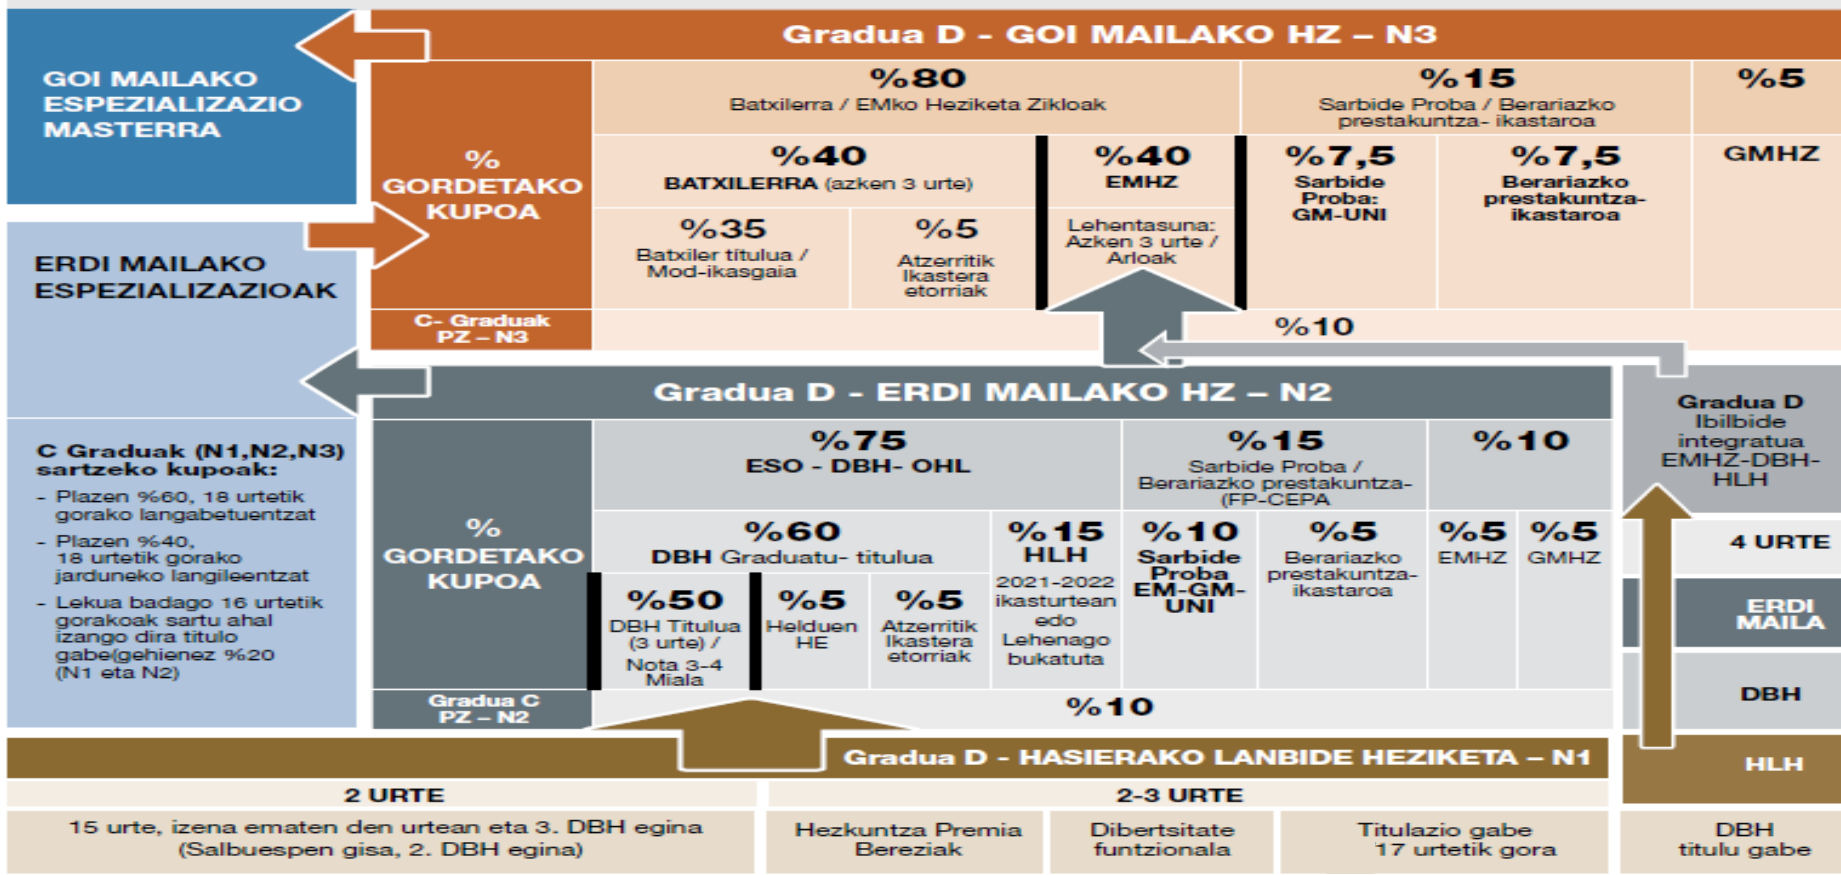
Gradua D - GOI MAILAKO HZ – N3

GOI MAILAKO ESPEZIALIZAZIO MASTERRA

% GORDETAKO KUPOA

%80
Batxilerra / EMko Heziketa Zikloak

%15
Sarbide Proba / Berariazko prestakuntza- ikastaroa

%5
GMHZ

%40
BATXILERRA (azken 3 urte)

%35
Batxiler titulua / Mod-ikasgaia

%5
Atzerritik Ikastera etorriak

%40
EMHZ
Lehentasuna: Azken 3 urte / Arloak

%7,5
Sarbide Proba: GM-UNI

%7,5
Berariazko prestakuntza- ikastaroa

C- Graduak PZ – N3

%10

ERDI MAILAKO ESPEZIALIZAZIOAK

Gradua D - ERDI MAILAKO HZ – N2

C Graduak (N1,N2,N3) sartzeko kupoak:
- Plazen %60, 18 urtetik gorako langabetuentzat
- Plazen %40, 18 urtetik gorako jarduneko langileentzat
- Lekua badago 16 urtetik gorakoak sartu ahal izango dira titulo gabe(gehienez %20 (N1 eta N2)

% GORDETAKO KUPOA

%75
ESO - DBH- OHL

%15
Sarbide Proba / Berariazko prestakuntza- (FP-CEPA

%10

%60
DBH Graduatu- titulua

%50
DBH Titulua (3 urte) / Nota 3-4 Miala

%5
Helduen HE

%5
Atzerritik Ikastera etorriak

%15
HLH
2021-2022 ikasturtean edo Lehenago bukatuta

%10
Sarbide Proba EM-GM-UNI

%5
Berariazko prestakuntza- ikastaroa

%5
EMHZ

%5
GMHZ

Gradua C PZ – N2

%10

Gradua D Ibilbide integratua EMHZ-DBH-HLH

4 URTE

ERDI MAILA

DBH

HLH

Gradua D - HASIERAKO LANBIDE HEZIKETA – N1

2 URTE

2-3 URTE

15 urte, izena ematen den urtean eta 3. DBH egina (Salbuespen gisa, 2. DBH egina)

Hezkuntza Premia Bereziak

Dibertsitate funtzionala

Titulazio gabe 17 urtetik gora

DBH titulu gabe